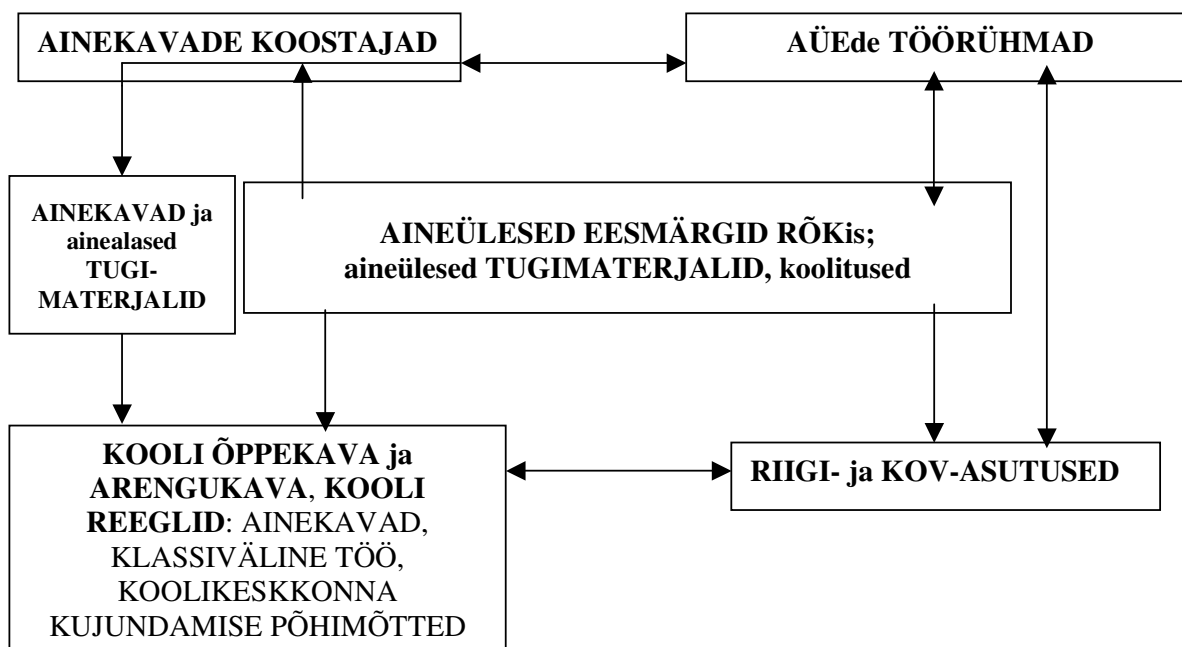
AINEKAVADE KOOSTAJAD

AÜEde TÖÖRÜHMAD

AINEKAVAD ja ainealased TUGIMATERJALID

AINEÜLESED EESMÄRGID RÕKis; aineülesed TUGIMATERJALID, koolitused

KOOLI ÕPPEKAVA ja ARENGUKAVA, KOOLI REEGLID: AINEKAVAD, KLASSIVÄLINE TÖÖ, KOOLIKESKKONNA KUJUNDAMISE PÕHIMÕTTED

RIIGI- ja KOV-ASUTUSED